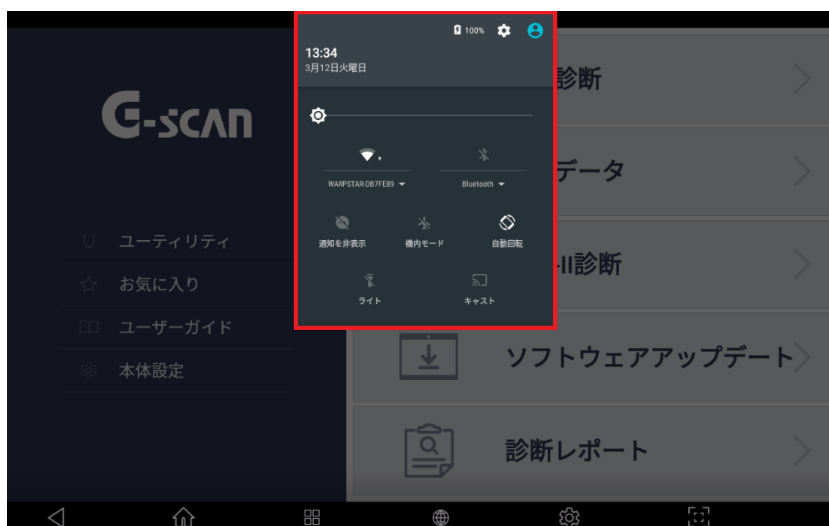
100%

13:34
3月12日火曜日

WARPSTAR-DB7FE89

Bluetooth

通知を非表示

機内モード

自動回転

ライト

キャスト

G-SCAN

ユーティリティ

お気に入り

ユーザーガイド

本体設定

診断

データ

-II診断

ソフトウェアアップデート

診断レポート